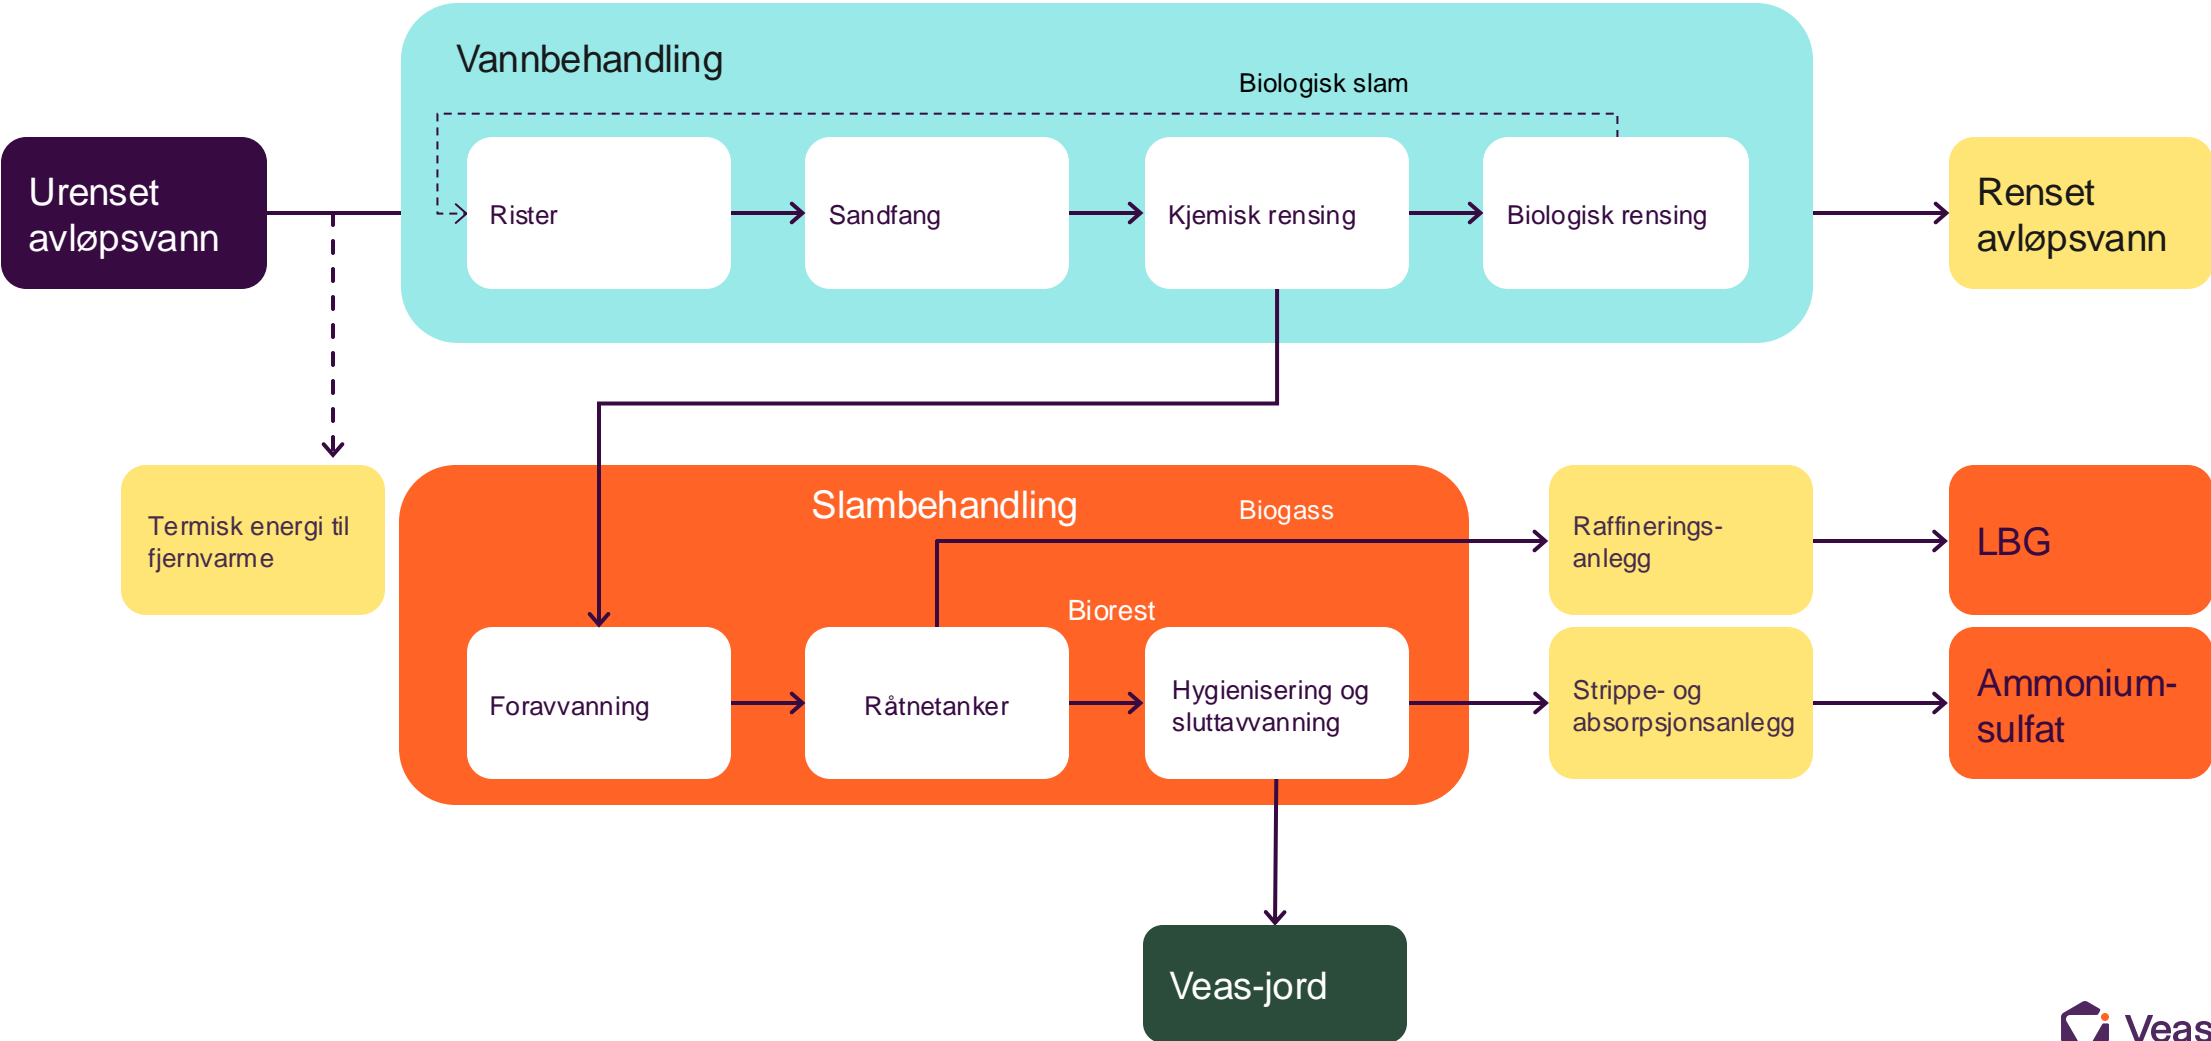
Vannbehandling

Biologisk slam

Urenset avløpsvann

Rister

Sandfang

Kjemisk rensing

Biologisk rensing

Renset avløpsvann

Termisk energi til fjernvarme

Slambehandling

Biogass

Raffinerings-anlegg

LBG

Biorest

Foravvanning

Råtnetanker

Hygienisering og sluttavvanning

Strippe- og absorpsjonsanlegg

Ammonium-sulfat

Veas-jord

Veas